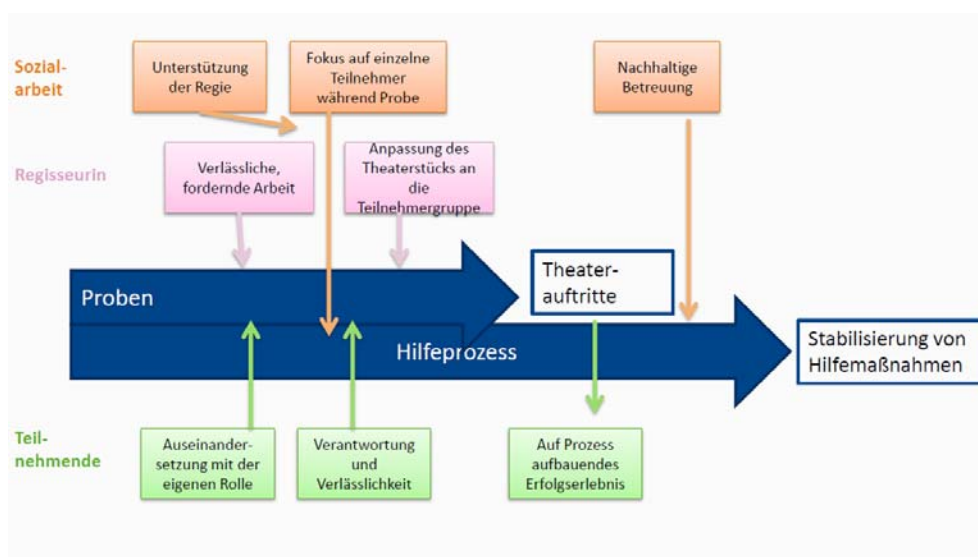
Sozialarbeit

Unterstützung der Regie

Fokus auf einzelne Teilnehmer während Probe

Nachhaltige Betreuung

Regisseurin

Verlässliche, fordernde Arbeit

Anpassung des Theaterstücks an die Teilnehmergruppe

Proben

Theaterauftritte

Hilfeprozess

Stabilisierung von Hilfemaßnahmen

Teilnehmende

Auseinandersetzung mit der eigenen Rolle

Verantwortung und Verlässlichkeit

Auf Prozess aufbauendes Erfolgserlebnis